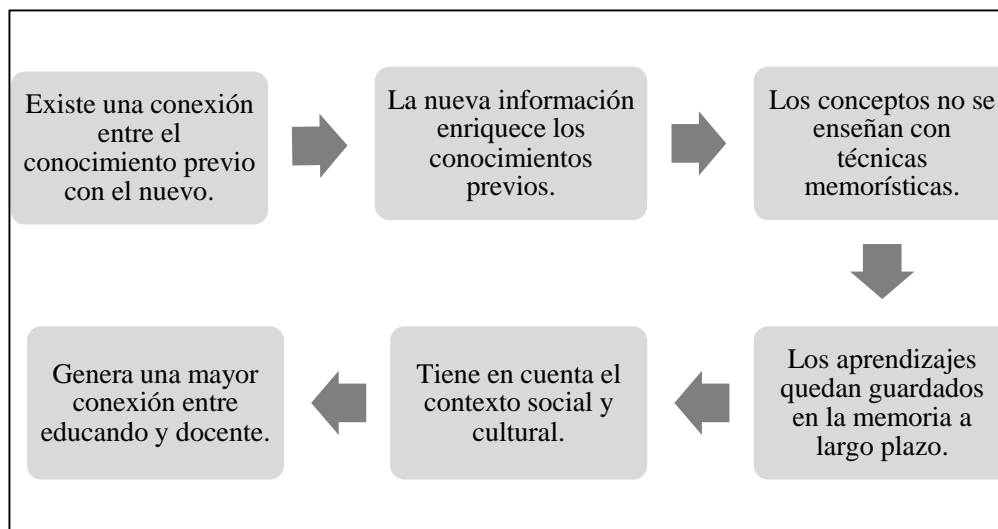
Existe una conexión entre el conocimiento previo con el nuevo.

La nueva información enriquece los conocimientos previos.

Los conceptos no se enseñan con técnicas memorísticas.

Los aprendizajes quedan guardados en la memoria a largo plazo.

Tiene en cuenta el contexto social y cultural.

Genera una mayor conexión entre educando y docente.